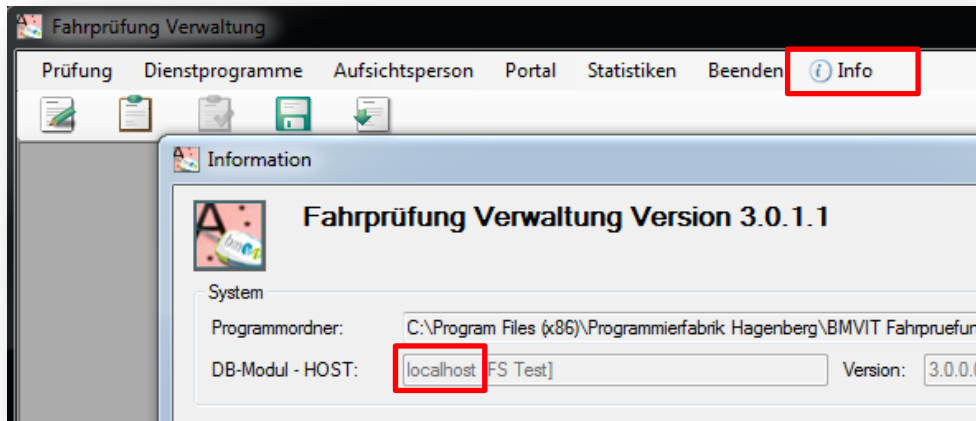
Fahrprüfung Verwaltung

Prüfung Dienstprogramme Aufsichtsperson Portal Statistiken Beenden Info

Information

Fahrprüfung Verwaltung Version 3.0.1.1

System

Programmordner: C:\Program Files (x86)\Programmierfabrik Hagenberg\BMVIT Fahrpruefun

DB-Modul - HOST: localhost [FS Test] Version: 3.0.0.0